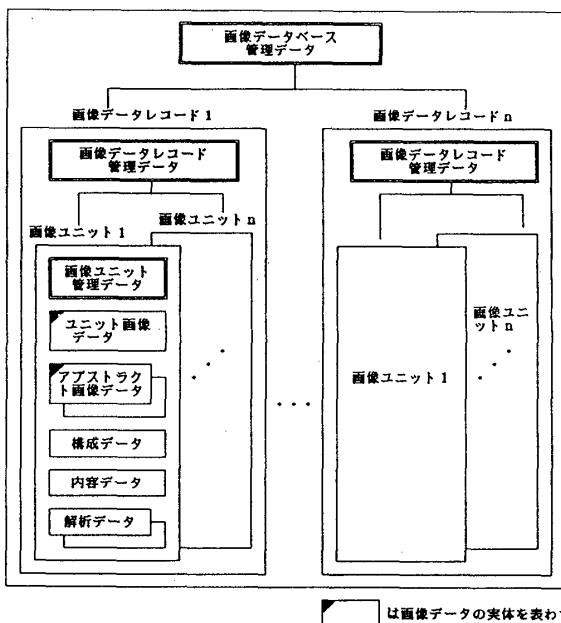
画像データベース
管理データ

画像データレコード 1

画像データレコード
管理データ

画像ユニット 1

画像ユニット n

画像ユニット
管理データ

ユニット画像
データ

アブストラクト
画像データ

構成データ

内容データ

解析データ

画像データレコード n

画像データレコード
管理データ

画像ユニット 1

画像ユニット n

は画像データの実体を表わ